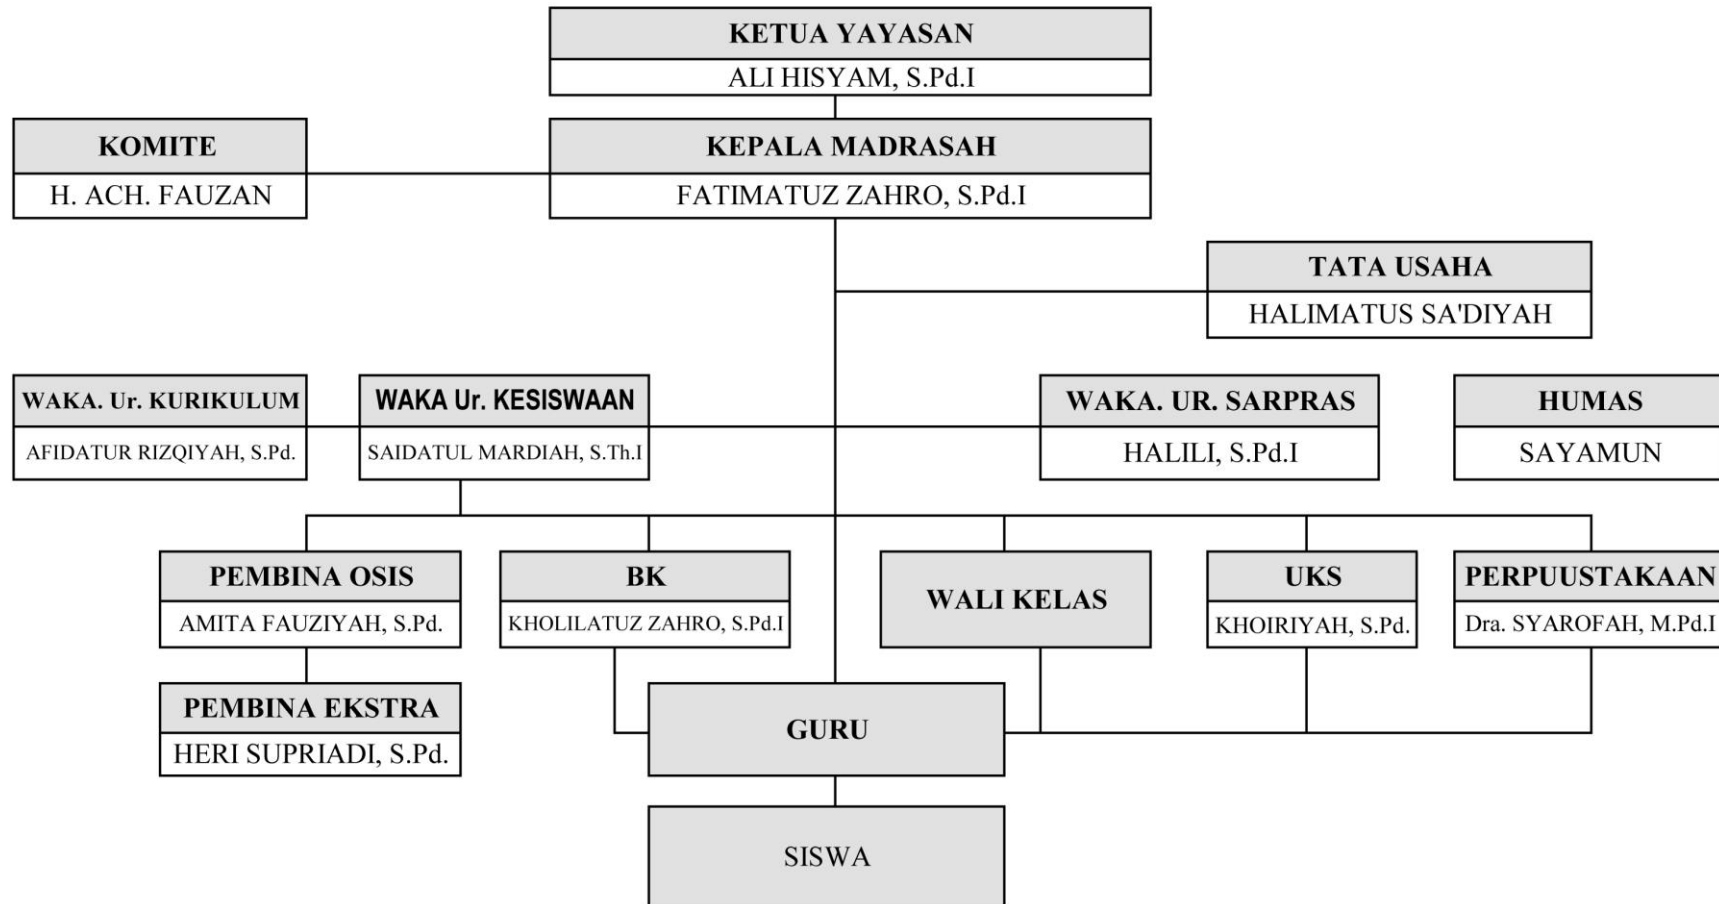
KETUA YAYASAN
ALI HISYAM, S.Pd.I

KOMITE
H. ACH. FAUZAN

KEPALA MADRASAH
FATIMATUZ ZAHRO, S.Pd.I

TATA USAHA
HALIMATUS SA'DIYAH

WAKA. Ur. KURIKULUM
AFIDATUR RIZQIYAH, S.Pd.

WAKA Ur. KESISWAAN
SAIDATUL MARDIAH, S.Th.I

WAKA. UR. SARPRAS
HALILI, S.Pd.I

HUMAS
SAYAMUN

PEMBINA OSIS
AMITA FAUZIYAH, S.Pd.

BK
KHOLILATUZ ZAHRO, S.Pd.I

WALI KELAS

UKS
KHOIRIYAH, S.Pd.

PERPUUSTAKAAN
Dra. SYAROFAH, M.Pd.I

PEMBINA EKSTRA
HERI SUPRIADI, S.Pd.

GURU

SISWA